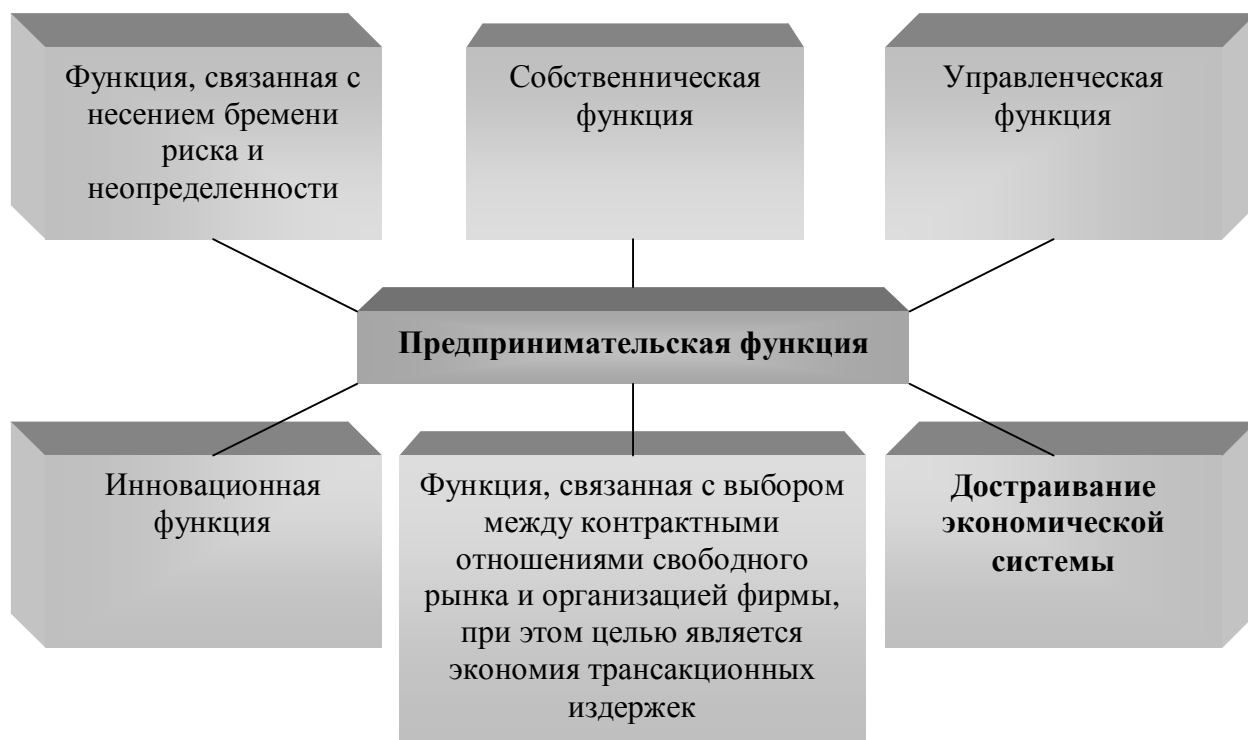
Функция, связанная с несением бремени риска и неопределенности

Собственническая функция

Управленческая функция

**Предпринимательская функция**

Инновационная функция

Функция, связанная с выбором между контрактными отношениями свободного рынка и организацией фирмы, при этом целью является экономия трансакционных издержек

**Достраивание экономической системы**